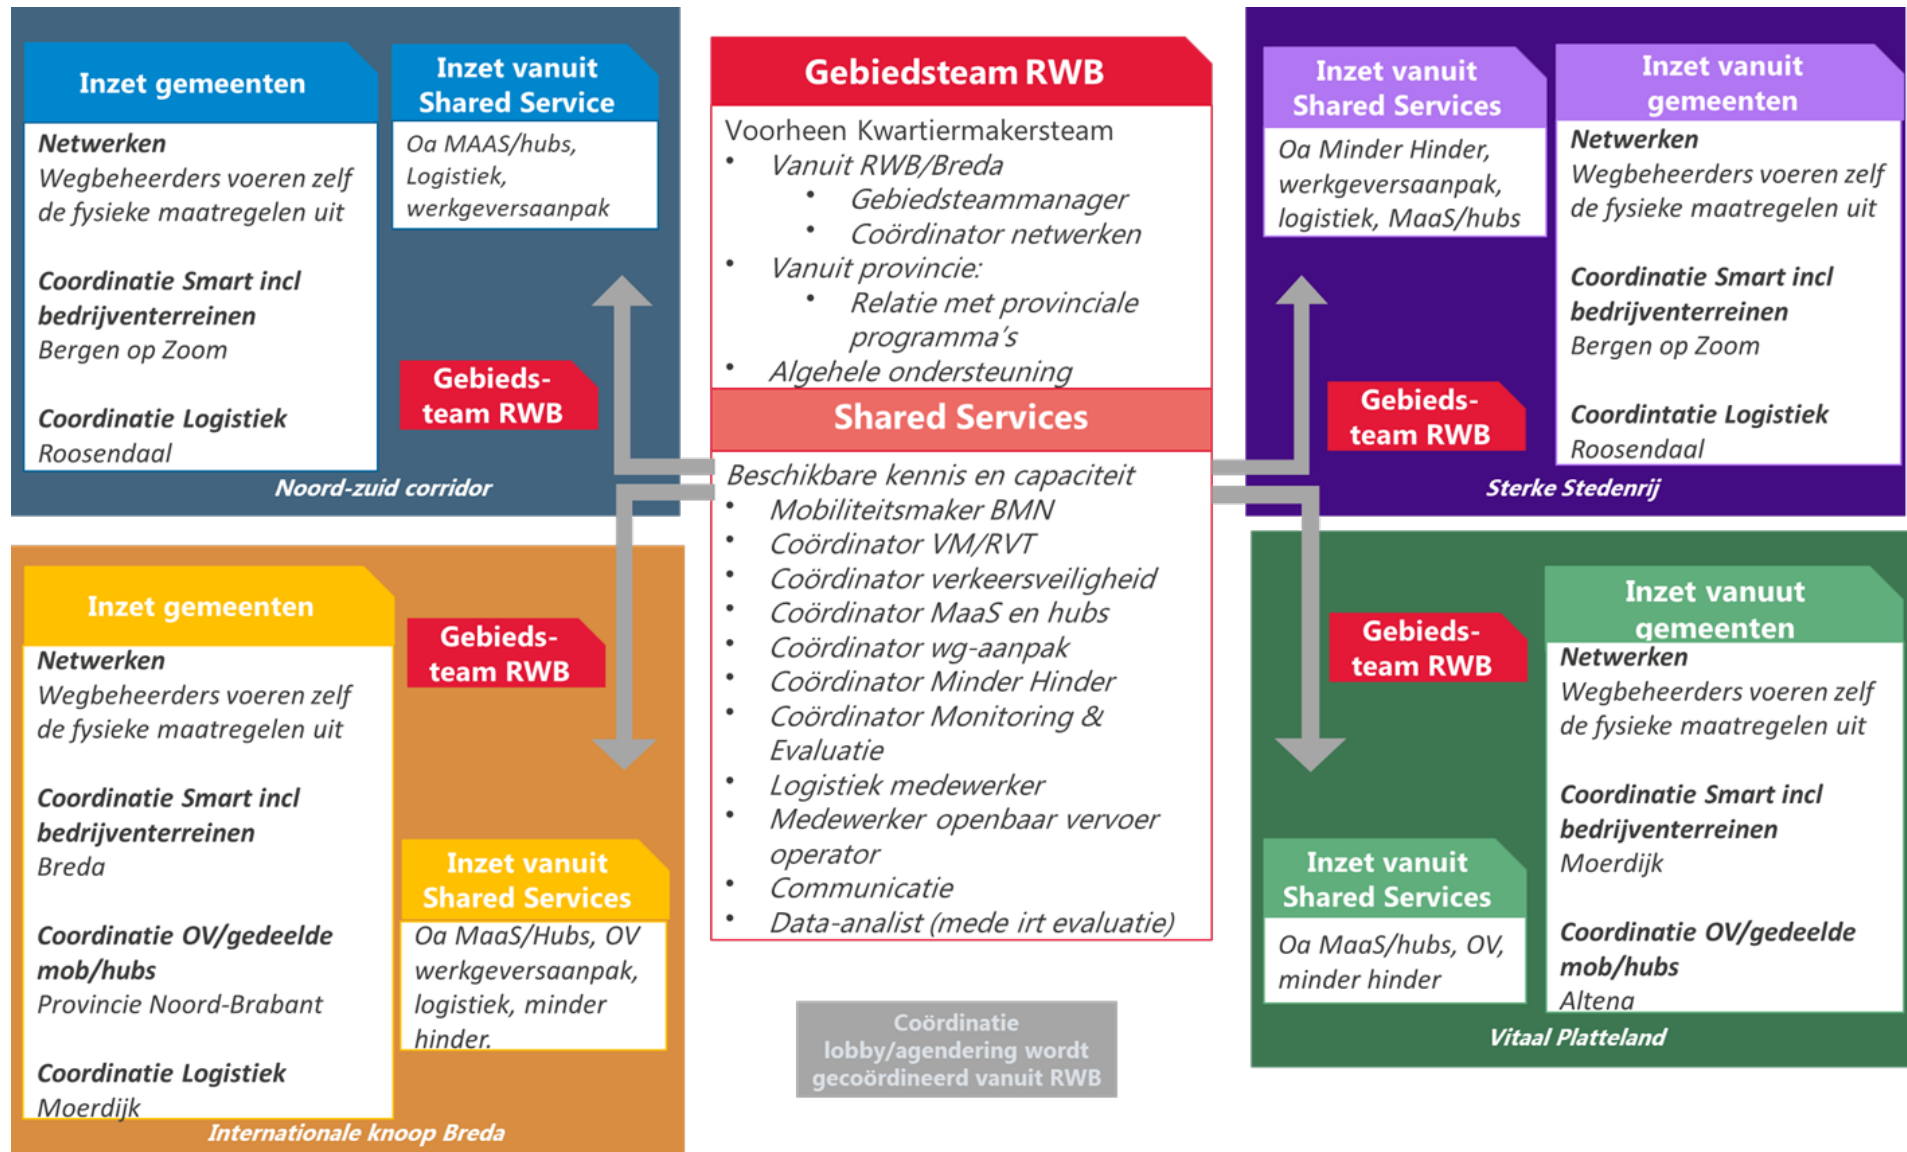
Inzet gemeenten

Netwerken
Wegbeheerders voeren zelf de fysieke maatregelen uit

Coordinatie Smart incl bedrijventerreinen
Bergen op Zoom

Coordinatie Logistiek
Roosendaal

Inzet vanuit Shared Service

Oa MAAS/hubs, Logistiek, werkgeversaanpak

Gebieds-team RWB

Noord-zuid corridor

Gebiedsteam RWB

Voorheen Kwartiermakersteam
- Vanuit RWB/Breda
  - Gebiedsteammanager
  - Coördinator netwerken
- Vanuit provincie:
  - Relatie met provinciale programma's
- Algehele ondersteuning

Shared Services

Beschikbare kennis en capaciteit
- Mobiliteitsmaker BMN
- Coördinator VM/RVT
- Coördinator verkeersveiligheid
- Coördinator MaaS en hubs
- Coördinator wg-aanpak
- Coördinator Minder Hinder
- Coördinator Monitoring & Evaluatie
- Logistiek medewerker
- Medewerker openbaar vervoer operator
- Communicatie
- Data-analist (mede irt evaluatie)

Coördinatie lobby/agendering wordt gecoördineerd vanuit RWB

Inzet vanuit Shared Services

Oa Minder Hinder, werkgeversaanpak, logistiek, MaaS/hubs

Inzet vanuit gemeenten

Netwerken
Wegbeheerders voeren zelf de fysieke maatregelen uit

Coordinatie Smart incl bedrijventerreinen
Bergen op Zoom

Coordintatie Logistiek
Roosendaal

Gebieds-team RWB

Sterke Stedenrij

Inzet gemeenten

Netwerken
Wegbeheerders voeren zelf de fysieke maatregelen uit

Coordinatie Smart incl bedrijventerreinen
Breda

Coordinatie OV/gedeelde mob/hubs
Provincie Noord-Brabant

Coordinatie Logistiek
Moerdijk

Gebieds-team RWB

Inzet vanuit Shared Services

Oa MaaS/Hubs, OV werkgeversaanpak, logistiek, minder hinder.

Internationale knoop Breda

Gebieds-team RWB

Inzet vanuut gemeenten

Netwerken
Wegbeheerders voeren zelf de fysieke maatregelen uit

Coordinatie Smart incl bedrijventerreinen
Moerdijk

Coordinatie OV/gedeelde mob/hubs
Altena

Inzet vanuit Shared Services

Oa MaaS/hubs, OV, minder hinder

Vitaal Platteland